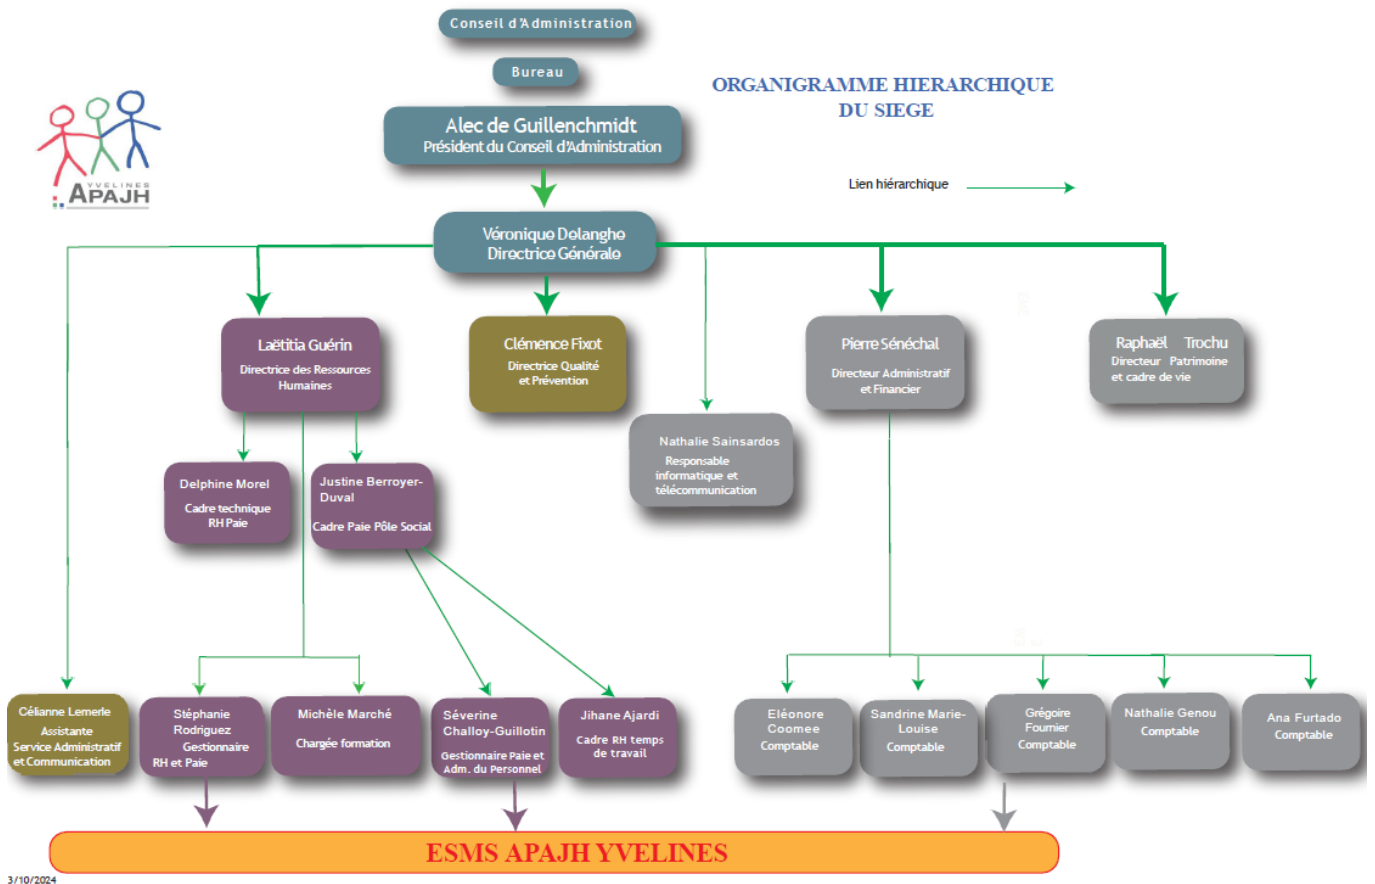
Conseil d'Administration

Bureau

Alec de Guillenchmidt
Président du Conseil d'Administration

ORGANIGRAMME HIERARCHIQUE DU SIEGE

YVELINES
APAJH

Lien hiérarchique

Véronique Dolanghe
Directrice Générale

Laëtitia Guérin
Directrice des Ressources Humaines

Clémence Fixot
Directrice Qualité et Prévention

Nathalie Sainsardos
Responsable informatique et télécommunication

Pierre Sénéchal
Directeur Administratif et Financier

Raphaël Trochu
Directeur Patrimoine et cadre de vie

Delphine Morel
Cadre technique RH Paie

Justine Berroyer-Duval
Cadre Paie Pôle Social

Célianne Lemerle
Assistante Service Administratif et Communication

Stéphanie Rodriguez
Gestionnaire RH et Paie

Michèle Marché
Chargée formation

Séverine Challoy-Guillotin
Gestionnaire Paie et Adm. du Personnel

Jihane Ajardi
Cadre RH temps de travail

Eléonore Coomee
Comptable

Sandrine Marie-Louise
Comptable

Grégoire Fournier
Comptable

Nathalie Genou
Comptable

Ana Furtado
Comptable

ESMS APAJH YVELINES

3/10/2024